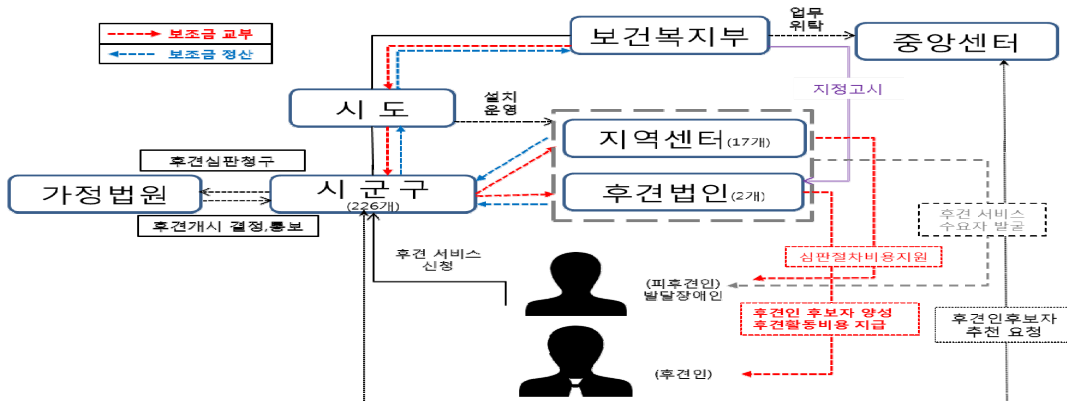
보조금 교부
보조금 정산

보건복지부

업무
위탁

중앙센터

지정고시

시 도

설치
운영

지역센터(17개)

후견법인(2개)

후견심판청구

가정법원

시 군 구
(226개)

후견개시 결정,통보

후견 서비스
수요자 발굴

후견 서비스
신청

심판절차비용지원

(피후견인)
발달장애인

후견인 후보자 양성
후견활동비용 지급

후견인후보자
추천 요청

(후견인)